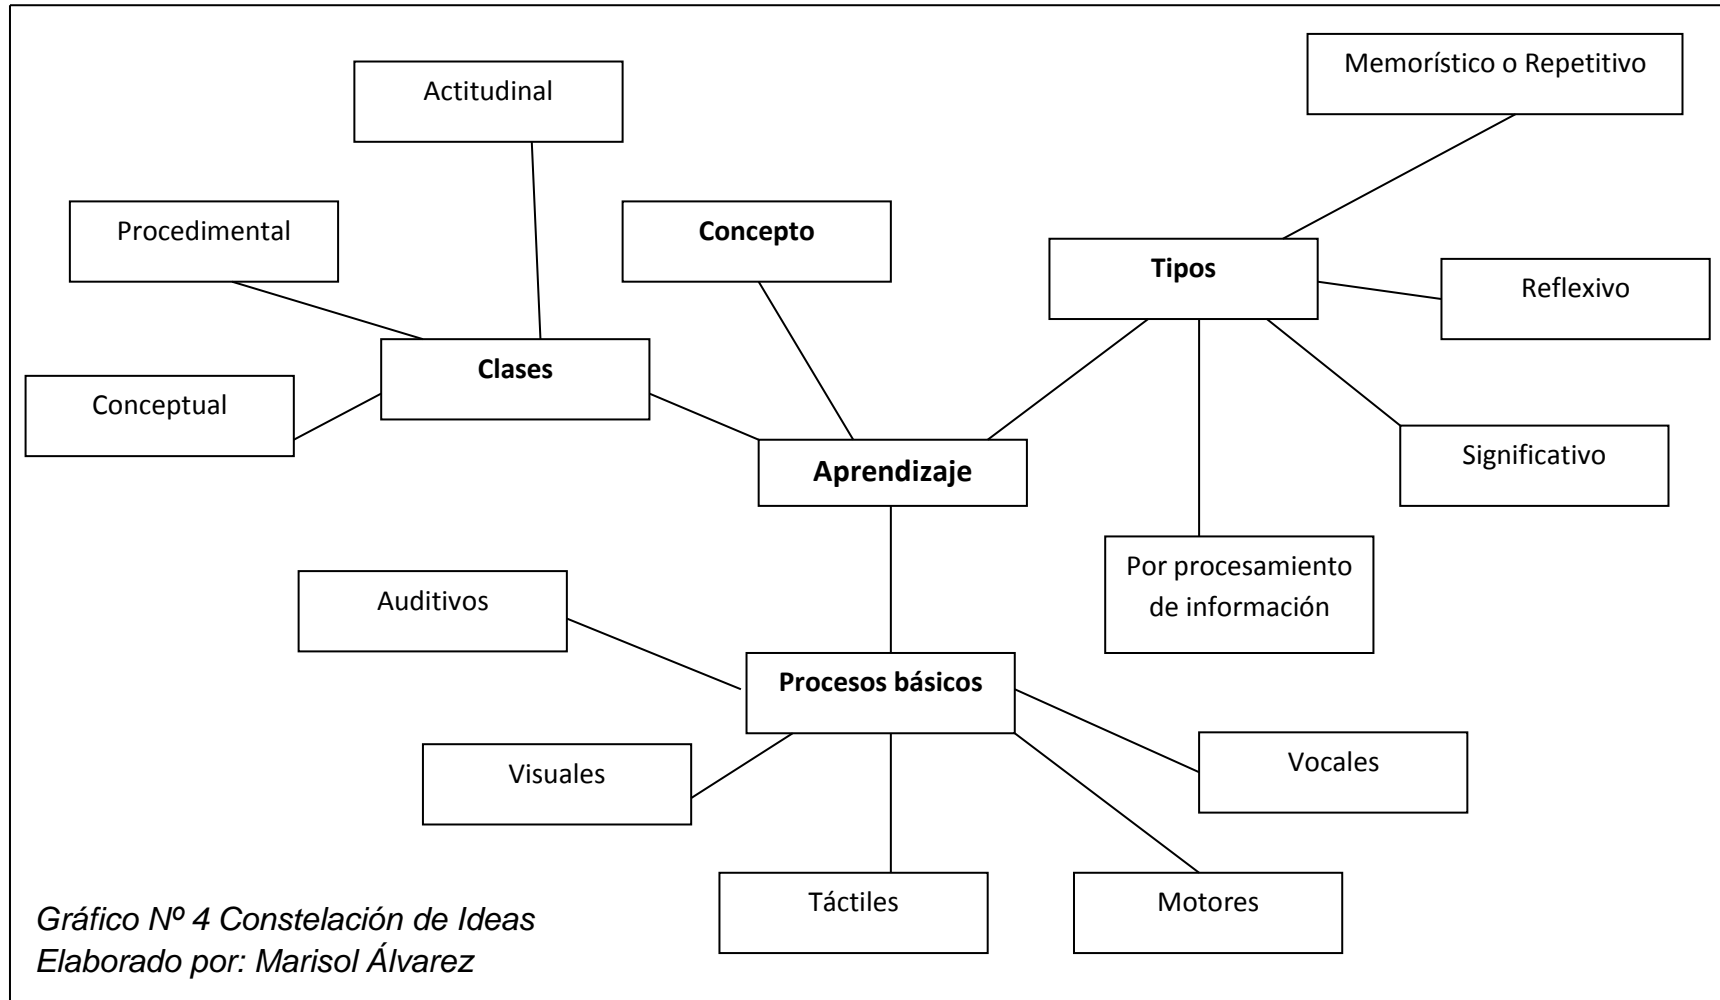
Actitudinal

Memorístico o Repetitivo

Procedimental

Concepto

Tipos

Reflexivo

Clases

Conceptual

Aprendizaje

Significativo

Por procesamiento de información

Auditivos

Procesos básicos

Visuales

Vocales

Táctiles

Motores

Gráfico Nº 4 Constelación de Ideas
Elaborado por: Marisol Álvarez